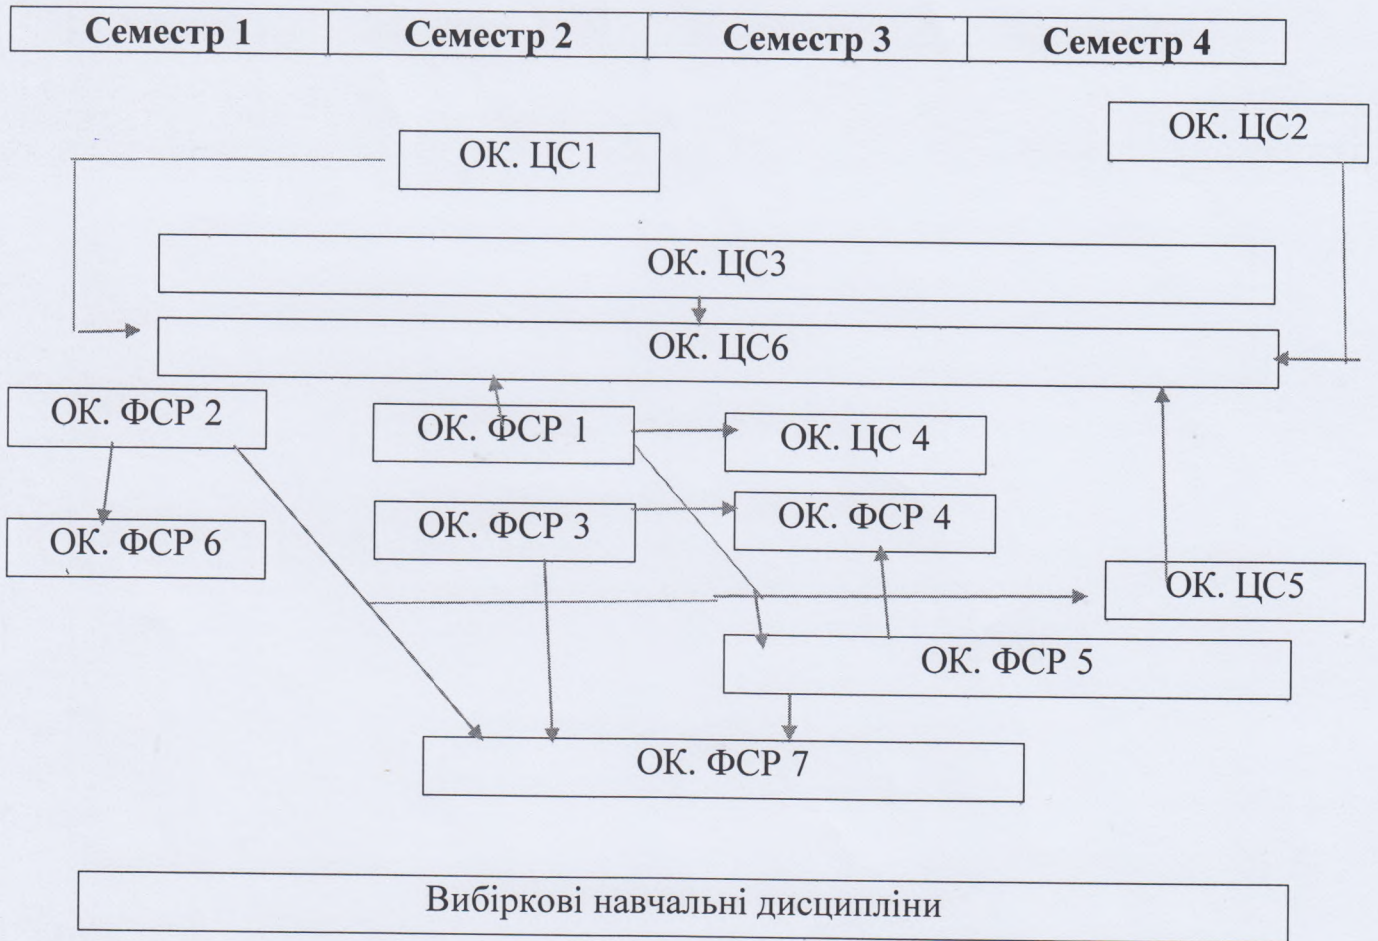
| Семестр 1 | Семестр 2 | Семестр 3 | Семестр 4 |
|---|---|---|---|

ОК. ЦС1

ОК. ЦС2

ОК. ЦС3

ОК. ЦС6

ОК. ФСР 2

ОК. ФСР 1

ОК. ЦС 4

ОК. ФСР 6

ОК. ФСР 3

ОК. ФСР 4

ОК. ЦС5

ОК. ФСР 5

ОК. ФСР 7

Вибіркові навчальні дисципліни